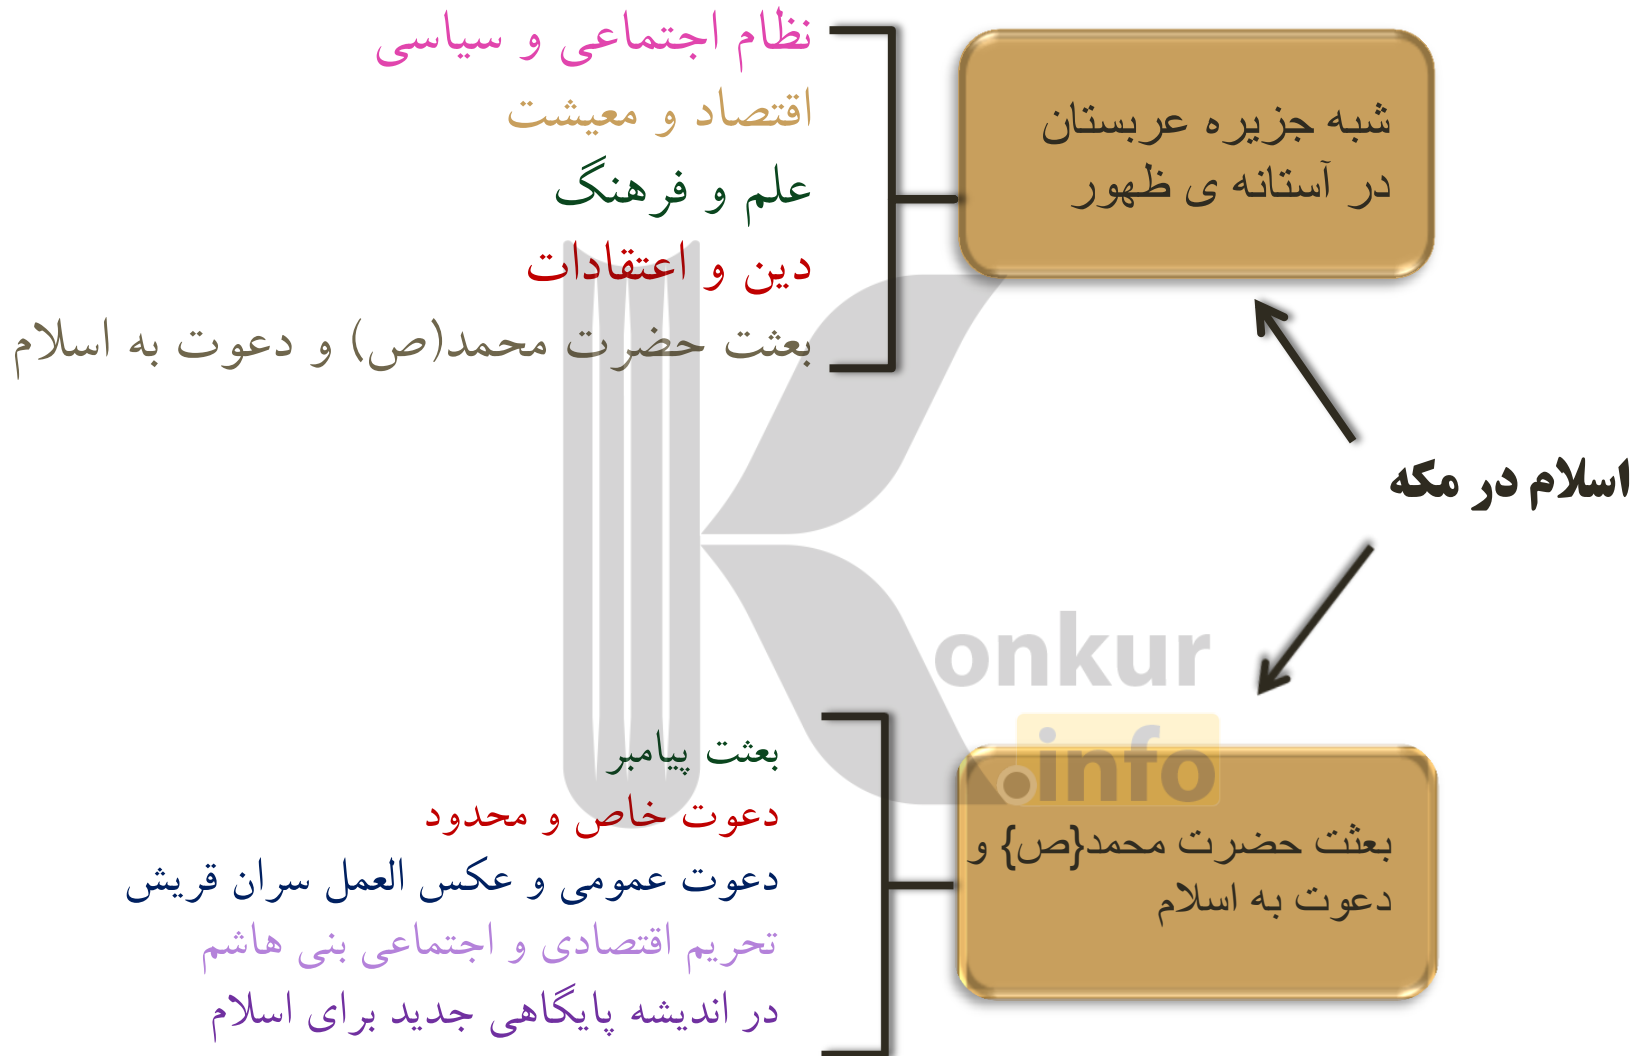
اسلام در مکه

شبه جزیره عربستان در آستانه ی ظهور

نظام اجتماعی و سیاسی
اقتصاد و معیشت
علم و فرهنگ
دین و اعتقادات
بعثت حضرت محمد(ص) و دعوت به اسلام

بعثت حضرت محمد{ص} و دعوت به اسلام

بعثت پیامبر
دعوت خاص و محدود
دعوت عمومی و عکس العمل سران قریش
تحریم اقتصادی و اجتماعی بنی هاشم
در اندیشه پایگاهی جدید برای اسلام

Konkur.info